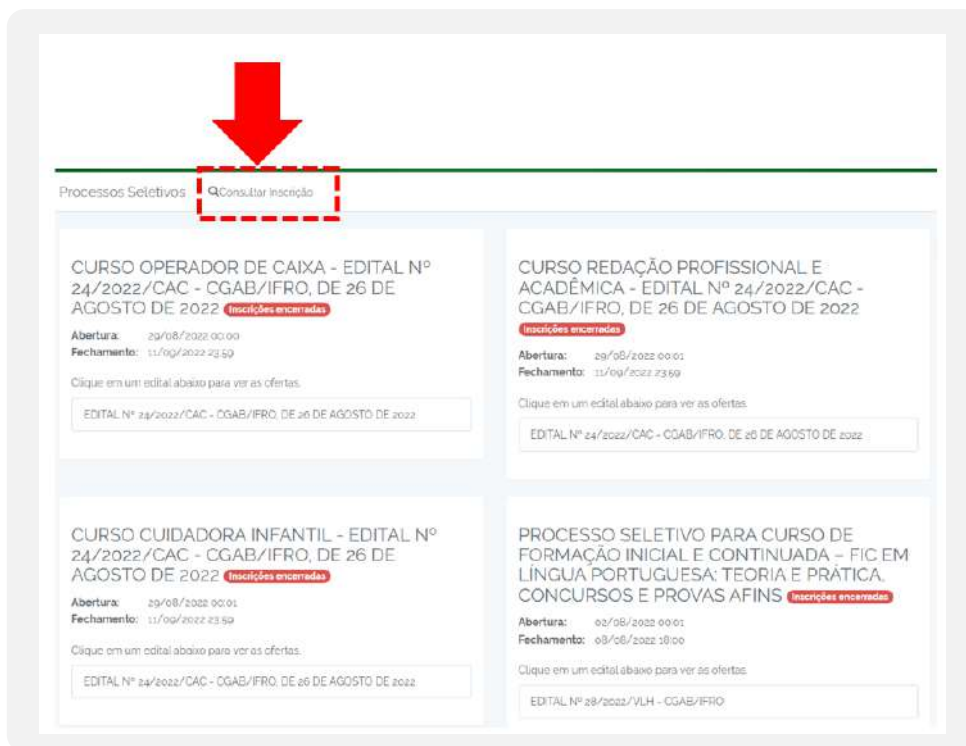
Processos Seletivos Consultar Inscrição

CURSO OPERADOR DE CAIXA - EDITAL Nº 24/2022/CAC - CGAB/IFRO, DE 26 DE AGOSTO DE 2022 Inscrições encerradas

Abertura: 29/08/2022 00:00
Fechamento: 11/09/2022 23:59

Clique em um edital abaixo para ver as ofertas.

EDITAL Nº 24/2022/CAC - CGAB/IFRO, DE 26 DE AGOSTO DE 2022

CURSO REDAÇÃO PROFISSIONAL E ACADÊMICA - EDITAL Nº 24/2022/CAC - CGAB/IFRO, DE 26 DE AGOSTO DE 2022 Inscrições encerradas

Abertura: 29/08/2022 00:01
Fechamento: 11/09/2022 23:59

Clique em um edital abaixo para ver as ofertas.

EDITAL Nº 24/2022/CAC - CGAB/IFRO, DE 26 DE AGOSTO DE 2022

CURSO CUIDADORA INFANTIL - EDITAL Nº 24/2022/CAC - CGAB/IFRO, DE 26 DE AGOSTO DE 2022 Inscrições encerradas

Abertura: 29/08/2022 00:01
Fechamento: 11/09/2022 23:59

Clique em um edital abaixo para ver as ofertas.

EDITAL Nº 24/2022/CAC - CGAB/IFRO, DE 26 DE AGOSTO DE 2022

PROCESSO SELETIVO PARA CURSO DE FORMAÇÃO INICIAL E CONTINUADA – FIC EM LÍNGUA PORTUGUESA: TEORIA E PRÁTICA, CONCURSOS E PROVAS AFINS Inscrições encerradas

Abertura: 02/08/2022 00:01
Fechamento: 08/08/2022 18:00

Clique em um edital abaixo para ver as ofertas.

EDITAL Nº 28/2022/VLH - CGAB/IFRO